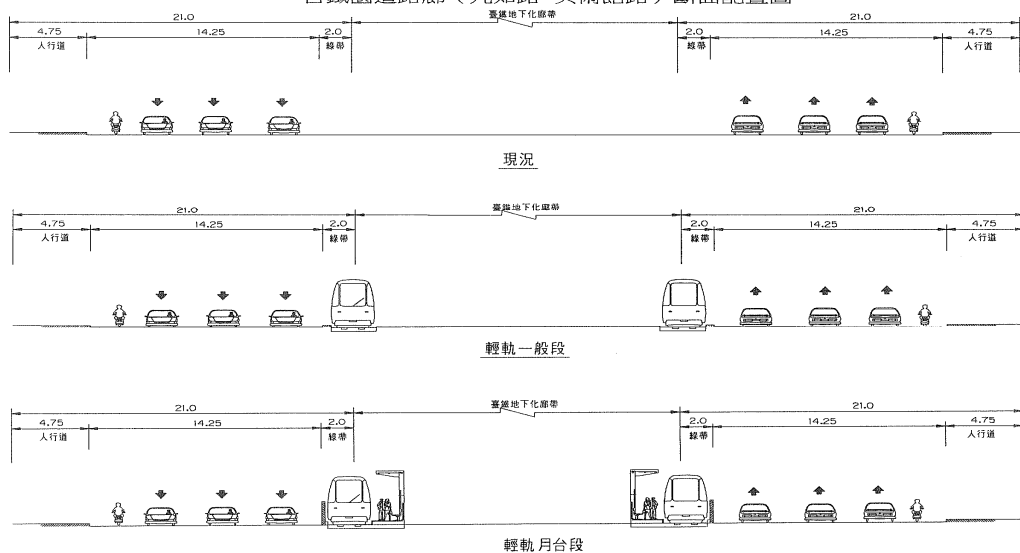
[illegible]

21.0
4.75
人行道
14.25
2.0
綠帶
臺鐵地下化廊帶
21.0
2.0
綠帶
14.25
4.75
人行道

現況

21.0
4.75
人行道
14.25
2.0
綠帶
臺鐵地下化廊帶
21.0
2.0
綠帶
14.25
4.75
人行道

輕軌一般段

21.0
4.75
人行道
14.25
2.0
綠帶
臺鐵地下化廊帶
21.0
2.0
綠帶
14.25
4.75
人行道

輕軌月台段